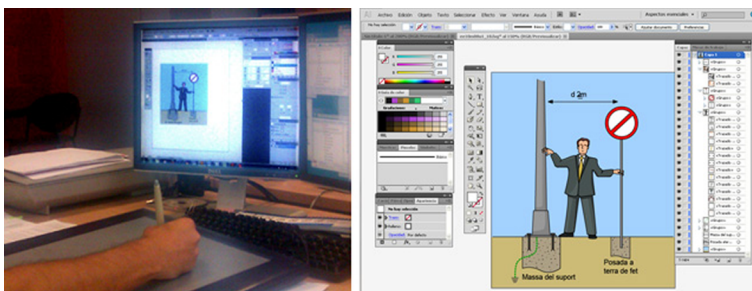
Archivo Edición Objeto Texto Seleccionar Efecto Ver Ventana Ayuda
Aspectos esenciales
No hay selección
Básico
Opacidad: 100
Estilo:
Ajustar documento
Preferencias
Color
Guía de color
Trazo
Degradado
Básico
Transparencia
Apariencia
No hay selección
Trazo:
Relleno:
Opacidad: Por defecto
Capas
Capa 1
<Grupo>
<Trazado>
d 2m
Massa del suport
Posada a terra de fet